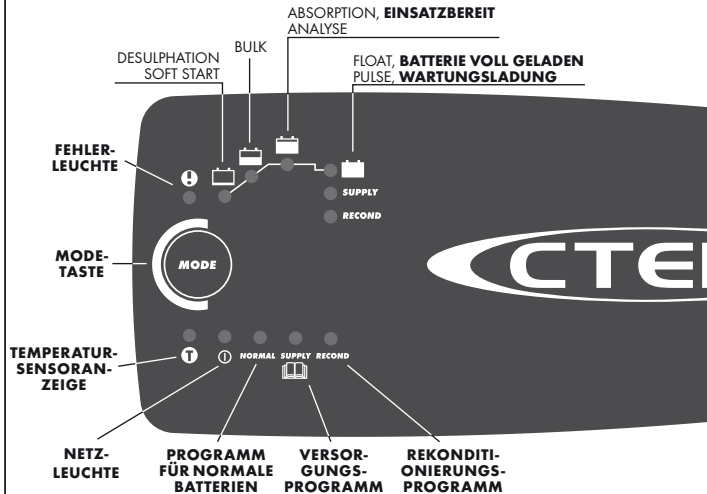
ABSORPTION, **EINSATZBEREIT**
ANALYSE

BULK

DESULPHATION
SOFT START

FLOAT, **BATTERIE VOLL GELADEN**
PULSE, **WARTUNGSLADUNG**

FEHLER-
LEUCHTE

SUPPLY

RECOND

MODE-
TASTE

MODE

CTEK

TEMPERATUR-
SENSORAN-
ZEIGE

NORMAL SUPPLY RECOND

NETZ-
LEUCHTE

PROGRAMM
FÜR NORMALE
BATTERIEN

VERSOR-
GUNGS-
PROGRAMM

REKONDITI-
ONIERUNGS-
PROGRAMM